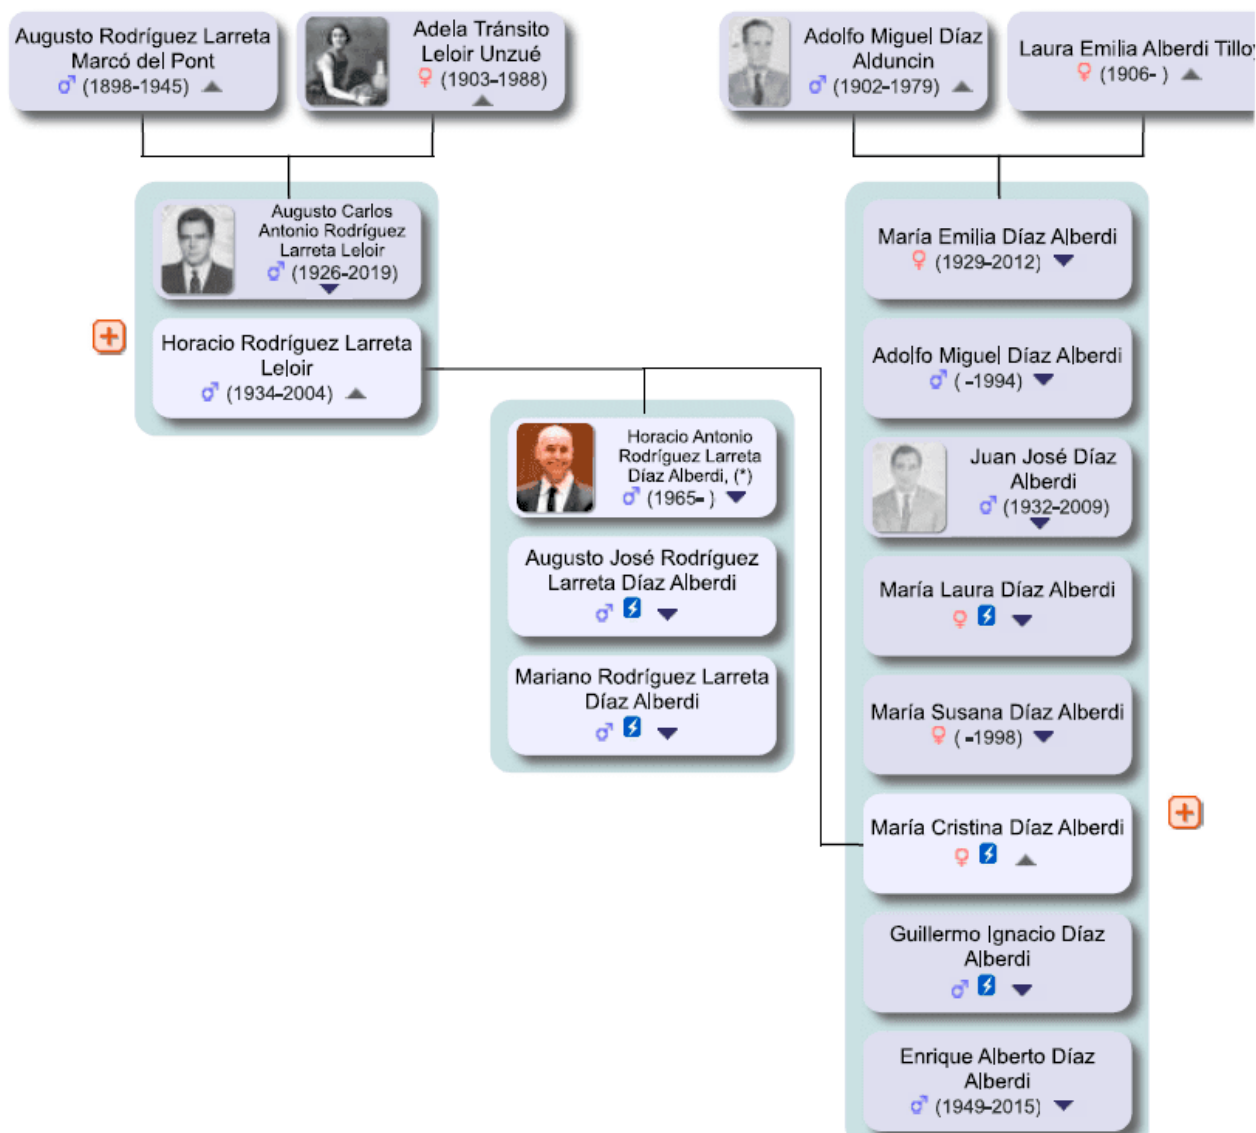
Augusto Rodríguez Larreta Marcó del Pont
♂ (1898-1945)

Adela Tránsito Leloir Unzué
♀ (1903-1988)

Adolfo Miguel Díaz Alduncin
♂ (1902-1979)

Laura Emilia Alberdi Tilloy
♀ (1906- )

Augusto Carlos Antonio Rodríguez Larreta Leloir
♂ (1926-2019)

Horacio Rodríguez Larreta Leloir
♂ (1934-2004)

Horacio Antonio Rodríguez Larreta Díaz Alberdi, (*)
♂ (1965- )

Augusto José Rodríguez Larreta Díaz Alberdi
♂

Mariano Rodríguez Larreta Díaz Alberdi
♂

María Emilia Díaz Alberdi
♀ (1929-2012)

Adolfo Miguel Díaz Alberdi
♂ ( -1994)

Juan José Díaz Alberdi
♂ (1932-2009)

María Laura Díaz Alberdi
♀

María Susana Díaz Alberdi
♀ ( -1998)

María Cristina Díaz Alberdi
♀

Guillermo Ignacio Díaz Alberdi
♂

Enrique Alberto Díaz Alberdi
♂ (1949-2015)